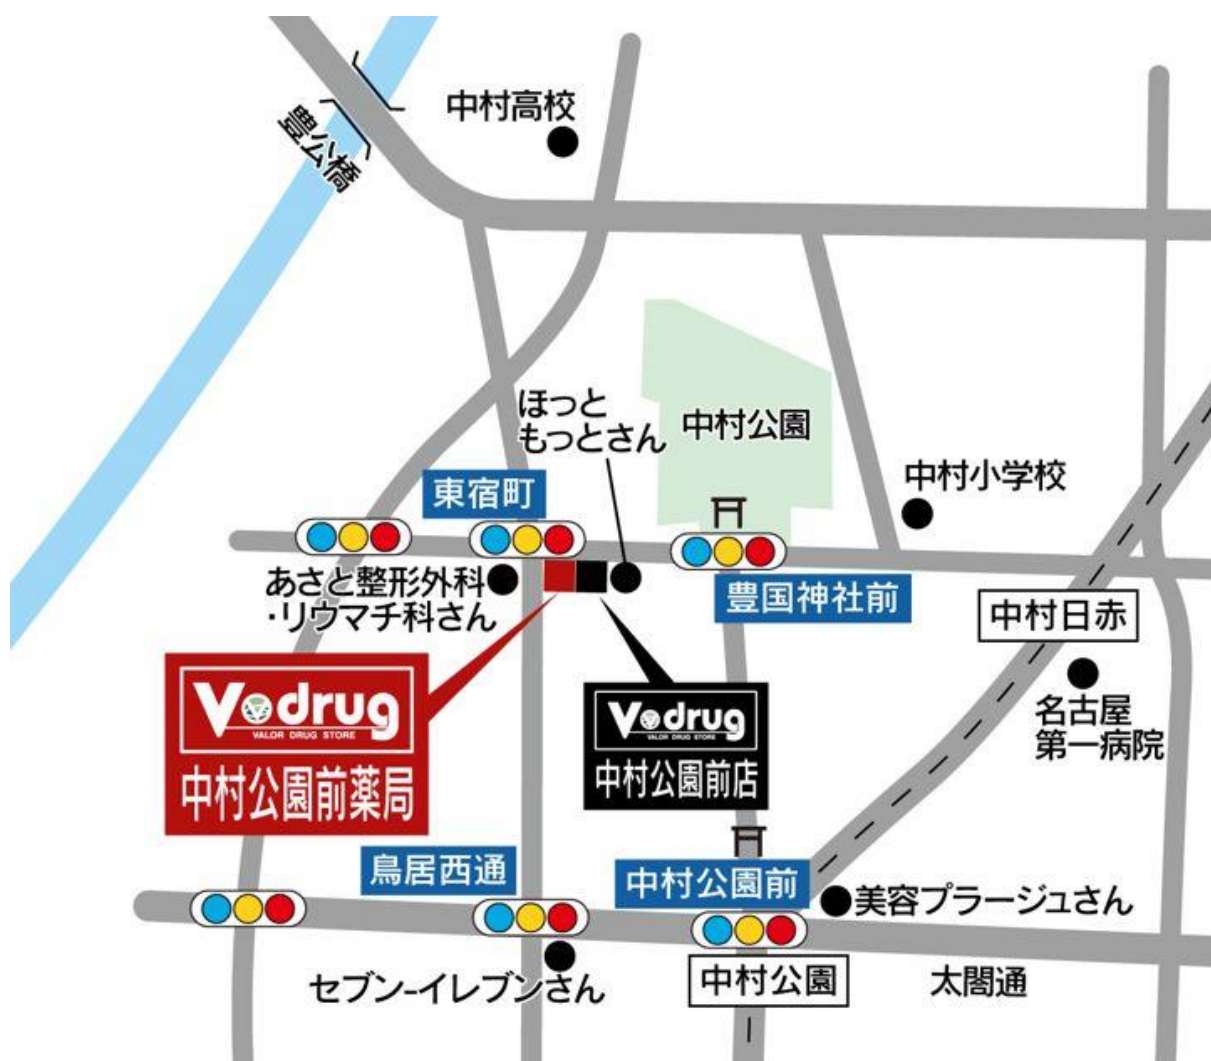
豊公橋

中村高校

ほっと
もっとさん

中村公園

中村小学校

東宿町

あさと整形外科
・リウマチ科さん

豊国神社前

中村日赤

名古屋
第一病院

Vdrug
VALOR DRUG STORE
中村公園前薬局

Vdrug
VALOR DRUG STORE
中村公園前店

鳥居西通

中村公園前

美容プラージュさん

セブン-イレブンさん

中村公園

太閤通